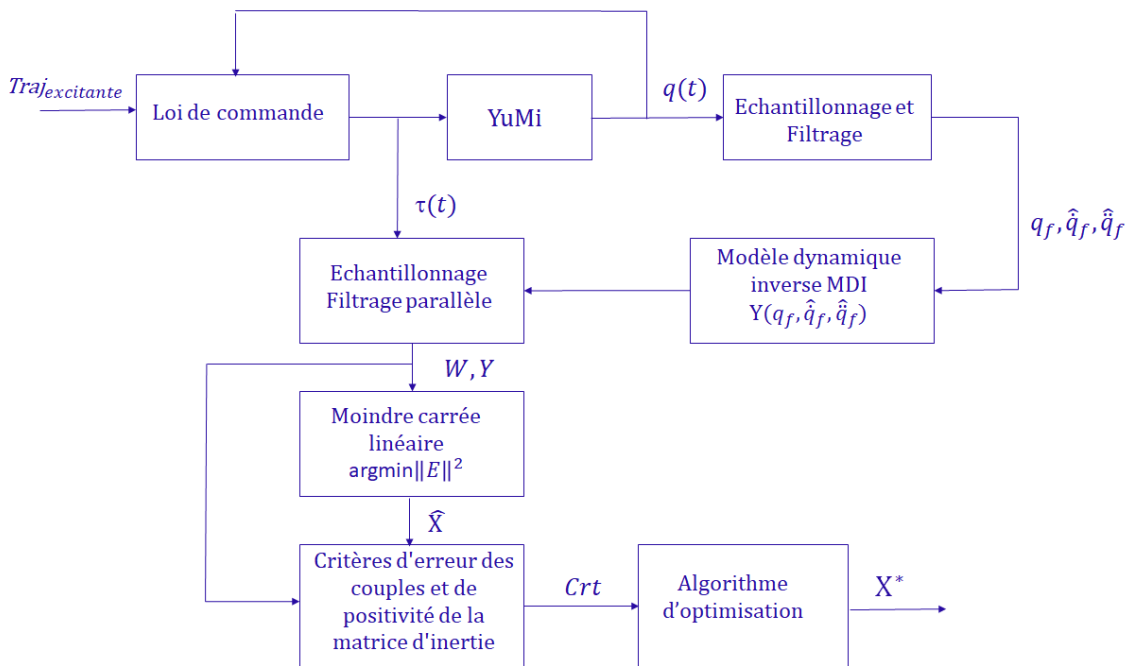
$Traj_{excitante}$

Loi de commande

YuMi

$q(t)$

Echantillonnage et Filtrage

$\tau(t)$

$q_f, \hat{\dot{q}}_f, \hat{\ddot{q}}_f$

Echantillonnage Filtrage parallèle

Modèle dynamique inverse MDI $Y(q_f, \hat{\dot{q}}_f, \hat{\ddot{q}}_f)$

$W, Y$

Moindre carrée linéaire $\text{argmin}\|E\|^2$

$\hat{X}$

Critères d'erreur des couples et de positivité de la matrice d'inertie

$Crt$

Algorithme d'optimisation

$X^*$